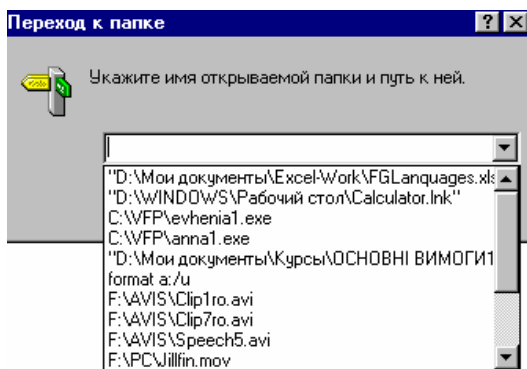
Переход к папке

?

Укажите имя открываемой папки и путь к ней.

"D:\Мои документы\Excel-Work\FGLanquages.xls
"D:\WINDOWS\Рабочий стол\Calculator.lnk"
C:\VFP\evhenia1.exe
C:\VFP\anna1.exe
"D:\Мои документы\Курсы\ОСНОВНІ ВИМОГИ1
format a:/u
F:\AVIS\Clip1ro.avi
F:\AVIS\Clip7ro.avi
F:\AVIS\Speech5.avi
F:\PC\Jillfin.mov